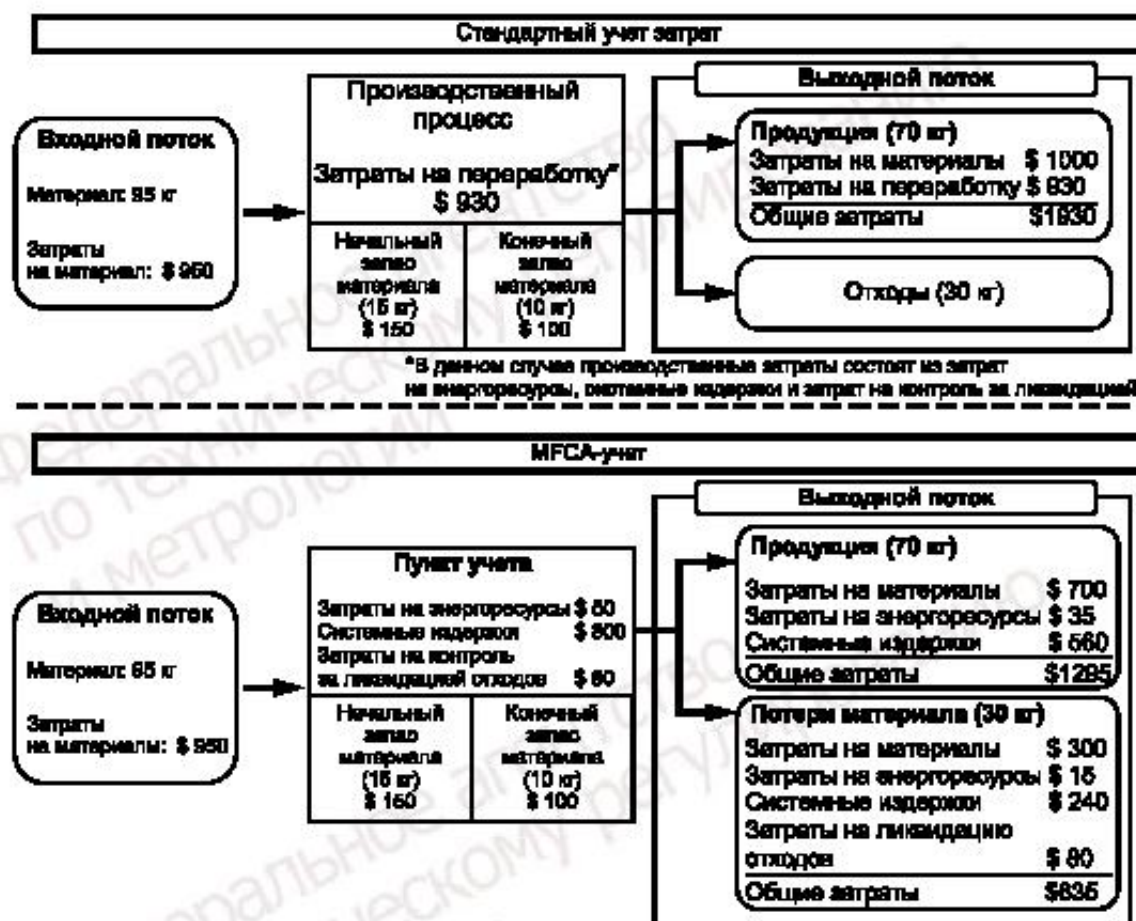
Стандартный учет затрат

Входной поток

Материал: 95 кг

Затраты на материал: $ 950

Производственный процесс

Затраты на переработку* $ 930

| Начальный запас материала (15 кг) $ 150 | Конечный запас материала (10 кг) $ 100 |
|---|---|

Выходной поток

Продукция (70 кг)
Затраты на материалы $ 1000
Затраты на переработку $ 930
Общие затраты $1930

Отходы (30 кг)

*В данном случае производственные затраты состоят из затрат на энергоресурсы, системные издержки и затрат на контроль за ликвидацией

MFCA-учет

Входной поток

Материал: 95 кг

Затраты на материалы: $ 950

Пункт учета

Затраты на энергоресурсы $ 50
Системные издержки $ 800
Затраты на контроль за ликвидацией отходов $ 80

| Начальный запас материала (15 кг) $ 150 | Конечный запас материала (10 кг) $ 100 |
|---|---|

Выходной поток

Продукция (70 кг)
Затраты на материалы $ 700
Затраты на энергоресурсы $ 35
Системные издержки $ 560
Общие затраты $1295

Потери материала (30 кг)
Затраты на материалы $ 300
Затраты на энергоресурсы $ 15
Системные издержки $ 240
Затраты на ликвидацию отходов $ 80
Общие затраты $635